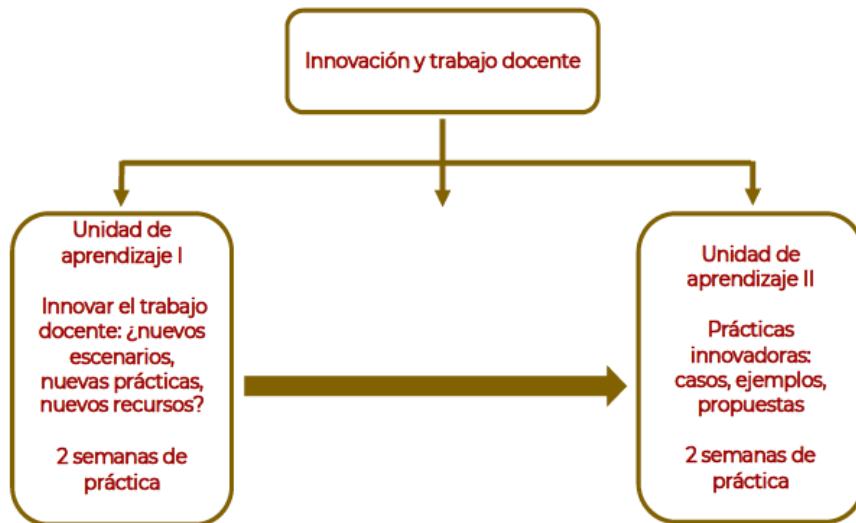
Innovación y trabajo docente

Unidad de aprendizaje I

Innovar el trabajo docente: ¿nuevos escenarios, nuevas prácticas, nuevos recursos?

2 semanas de práctica

Unidad de aprendizaje II

Prácticas innovadoras: casos, ejemplos, propuestas

2 semanas de práctica